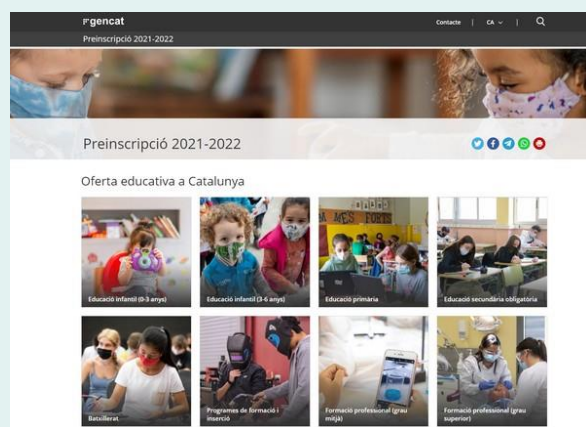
gencat

Contacte | CA | 

Preinscripció 2021-2022

Preinscripció 2021-2022

Oferta educativa a Catalunya

Educació infantil (0-3 anys)

Educació infantil (3-6 anys)

Educació primària

Educació secundària obligatòria

Batxillerat

Programes de formació i inserció

Formació professional (grau mitjà)

Formació professional (grau superior)